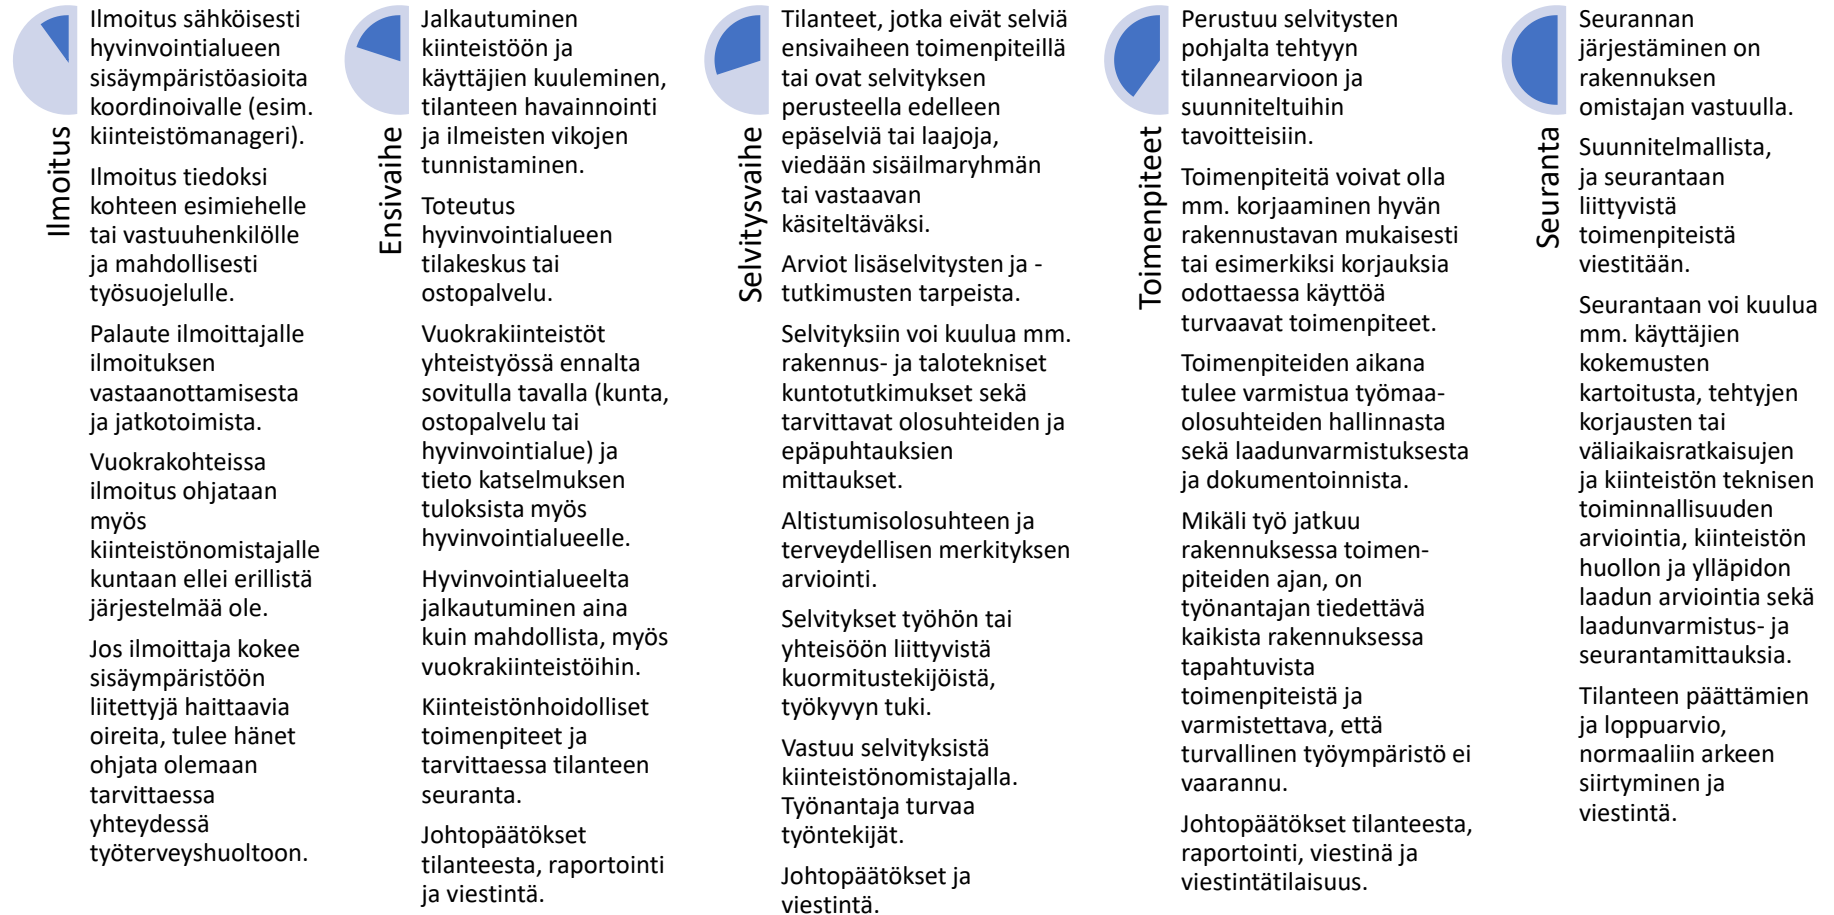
Ilmoitus

Ilmoitus sähköisesti hyvinvointialueen sisäympäristöasioita koordinoivalle (esim. kiinteistömanageri).

Ilmoitus tiedoksi kohteen esimiehelle tai vastuuhenkilölle ja mahdollisesti työsuojelulle.

Palaute ilmoittajalle ilmoituksen vastaanottamisesta ja jatkotoimista.

Vuokrakohteissa ilmoitus ohjataan myös kiinteistönomistajalle kuntaan ellei erillistä järjestelmää ole.

Jos ilmoittaja kokee sisäympäristöön liitettyjä haittaavia oireita, tulee hänet ohjata olemaan tarvittaessa yhteydessä työterveyshuoltoon.

Ensivaihe

Jalkautuminen kiinteistöön ja käyttäjien kuuleminen, tilanteen havainnointi ja ilmeisten vikojen tunnistaminen.

Toteutus hyvinvointialueen tilakeskus tai ostopalvelu.

Vuokrakiinteistöt yhteistyössä ennalta sovitulla tavalla (kunta, ostopalvelu tai hyvinvointialue) ja tieto katselmuksen tuloksista myös hyvinvointialueelle.

Hyvinvointialueelta jalkautuminen aina kuin mahdollista, myös vuokrakiinteistöihin.

Kiinteistönhoidolliset toimenpiteet ja tarvittaessa tilanteen seuranta.

Johtopäätökset tilanteesta, raportointi ja viestintä.

Selvitysvaihe

Tilanteet, jotka eivät selviä ensivaiheen toimenpiteillä tai ovat selvityksen perusteella edelleen epäselviä tai laajoja, viedään sisäilmaryhmän tai vastaavan käsiteltäväksi.

Arviot lisäselvitysten ja -tutkimusten tarpeista.

Selvityksiin voi kuulua mm. rakennus- ja talotekniset kuntotutkimukset sekä tarvittavat olosuhteiden ja epäpuhtauksien mittaukset.

Altistumisolosuhteen ja terveydellisen merkityksen arviointi.

Selvitykset työhön tai yhteisöön liittyvistä kuormitustekijöistä, työkyvyn tuki.

Vastuu selvityksistä kiinteistönomistajalla. Työnantaja turvaa työntekijät.

Johtopäätökset ja viestintä.

Toimenpiteet

Perustuu selvitysten pohjalta tehtyyn tilannearvioon ja suunniteltuihin tavoitteisiin.

Toimenpiteitä voivat olla mm. korjaaminen hyvän rakennustavan mukaisesti tai esimerkiksi korjauksia odottaessa käyttöä turvaavat toimenpiteet.

Toimenpiteiden aikana tulee varmistua työmaa-olosuhteiden hallinnasta sekä laadunvarmistuksesta ja dokumentoinnista.

Mikäli työ jatkuu rakennuksessa toimenpiteiden ajan, on työnantajan tiedettävä kaikista rakennuksessa tapahtuvista toimenpiteistä ja varmistettava, että turvallinen työympäristö ei vaarannu.

Johtopäätökset tilanteesta, raportointi, viestinä ja viestintätilaisuus.

Seuranta

Seurannan järjestäminen on rakennuksen omistajan vastuulla.

Suunnitelmallista, ja seurantaan liittyvistä toimenpiteistä viestitään.

Seurantaan voi kuulua mm. käyttäjien kokemusten kartoitusta, tehtyjen korjausten tai väliaikaisratkaisujen ja kiinteistön teknisen toiminnallisuuden arviointia, kiinteistön huollon ja ylläpidon laadun arviointia sekä laadunvarmistus- ja seurantamittauksia.

Tilanteen päättämien ja loppuarvio, normaaliin arkeen siirtyminen ja viestintä.